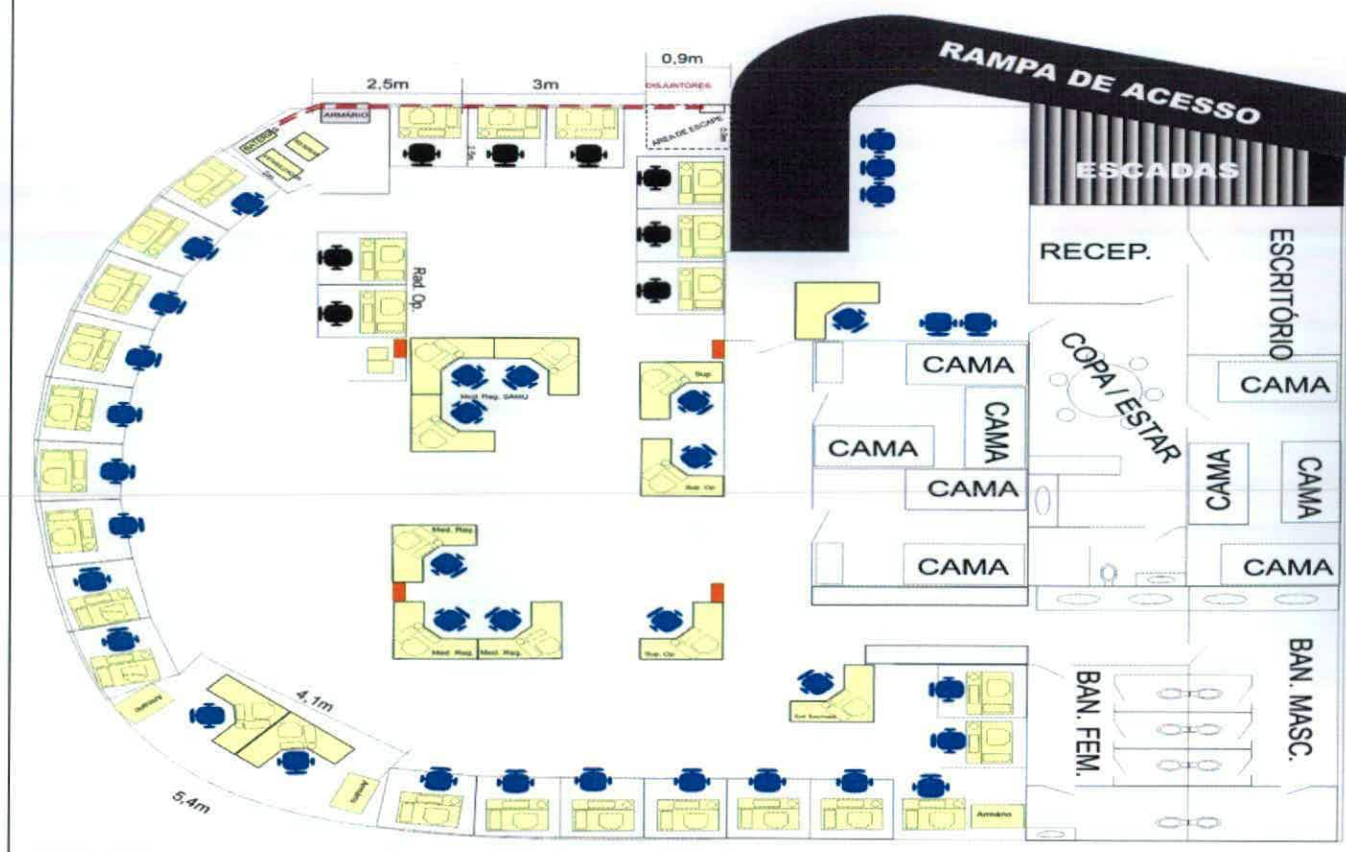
RAMPA DE ACESSO
ESCADAS
2,5m
3m
0,9m
DISJUNTORES
ARMÁRIO
ÁREA DE ESCAPE
Rad. Op.
Med. Reg. SAMU
Sup.
Sup. Op.
Med. Reg.
Med. Reg.
Med. Reg.
Sup. Op.
RECEP.
ESCRITÓRIO
COPA / ESTAR
CAMA
CAMA
CAMA
CAMA
CAMA
CAMA
CAMA
CAMA
CAMA
BAN. FEM.
BAN. MASC.
4,1m
5,4m
Armário